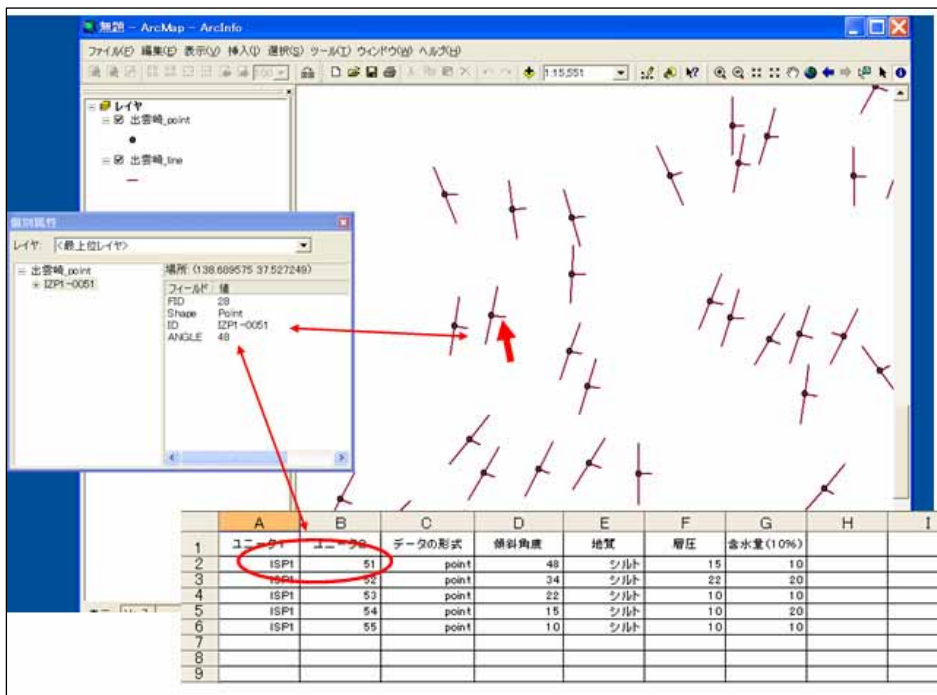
無題 - ArcMap - ArcInfo

ファイル(F) 編集(E) 表示(V) 挿入(I) 選択(S) ツール(T) ウィンドウ(W) ヘルプ(H)

1:15,551

レイヤ
出雲崎_point
出雲崎_line

個別属性

レイヤ: <最上位レイヤ>

出雲崎_point
IZP1-0051

場所: (138.689575 37.527249)

| フィールド | 値 |
|---|---|
| FID | 28 |
| Shape | Point |
| ID | IZP1-0051 |
| ANGLE | 48 |

| | A | B | C | D | E | F | G | H | I |
|---|---|---|---|---|---|---|---|---|---|
| 1 | ユニーク1 | ユニーク2 | データの形式 | 傾斜角度 | 地質 | 層圧 | 含水量(10%) | | |
| 2 | ISP1 | 51 | point | 48 | シルト | 15 | 10 | | |
| 3 | ISP1 | 52 | point | 34 | シルト | 22 | 20 | | |
| 4 | ISP1 | 53 | point | 22 | シルト | 10 | 10 | | |
| 5 | ISP1 | 54 | point | 15 | シルト | 10 | 20 | | |
| 6 | ISP1 | 55 | point | 10 | シルト | 10 | 10 | | |
| 7 | | | | | | | | | |
| 8 | | | | | | | | | |
| 9 | | | | | | | | | |

表示 ソース